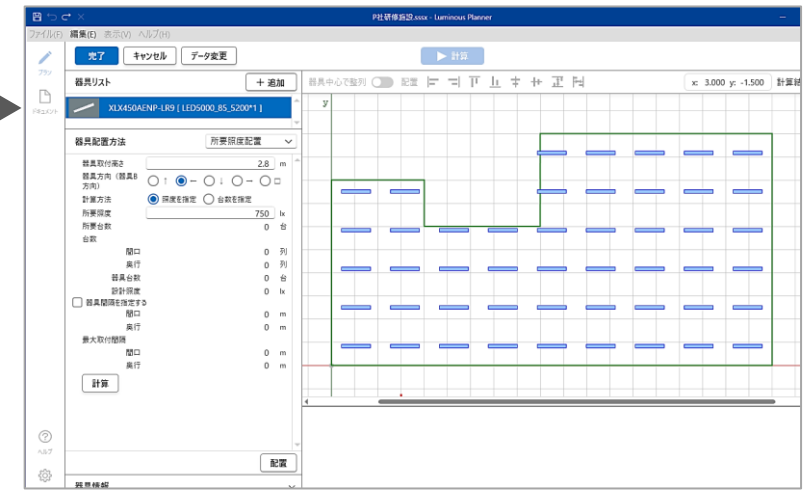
P社研修施設.ssss - Luminous Planner

ファイル(F) 編集(E) 表示(V) ヘルプ(H)

プラン
ドキュメント

完了 キャンセル データ変更

▶ 計算

器具リスト ＋ 追加

XLX450AENP-LR9 [ LED5000_85_5200*1 ]

器具配置方法 所要照度配置

器具取付高さ 2.8 m
器具方向（器具B方向） ○ ↑ ◉ ─ ○ ↓ ○ ─ ○ □
計算方法 ◉ 照度を指定 ○ 台数を指定
所要照度 750 lx
所要台数 0 台
台数
間口 0 列
奥行 0 列
器具台数 0 台
設計照度 0 lx
☐ 器具間隔を指定する
間口 0 m
奥行 0 m
最大取付間隔
間口 0 m
奥行 0 m

計算

配置

器具情報

器具中心で整列 配置

x: 3.000 y: -1.500 計算結

y

ヘルプ